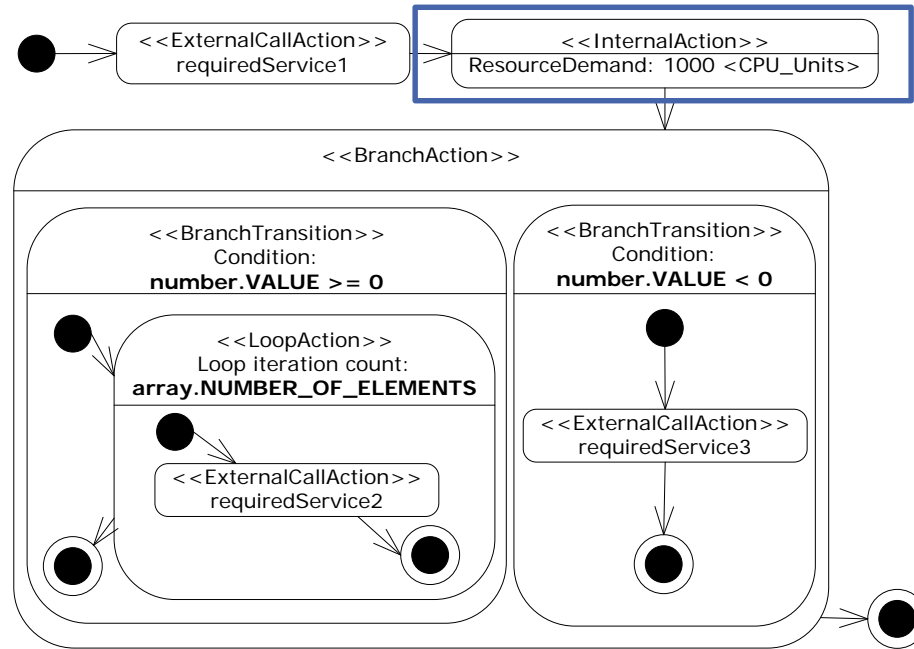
<<ExternalCallAction>>
requiredService1

<<InternalAction>>
ResourceDemand: 1000 <CPU_Units>

<<BranchAction>>

<<BranchTransition>>
Condition:
**number.VALUE >= 0**

<<LoopAction>>
Loop iteration count:
**array.NUMBER_OF_ELEMENTS**

<<ExternalCallAction>>
requiredService2

<<BranchTransition>>
Condition:
**number.VALUE < 0**

<<ExternalCallAction>>
requiredService3